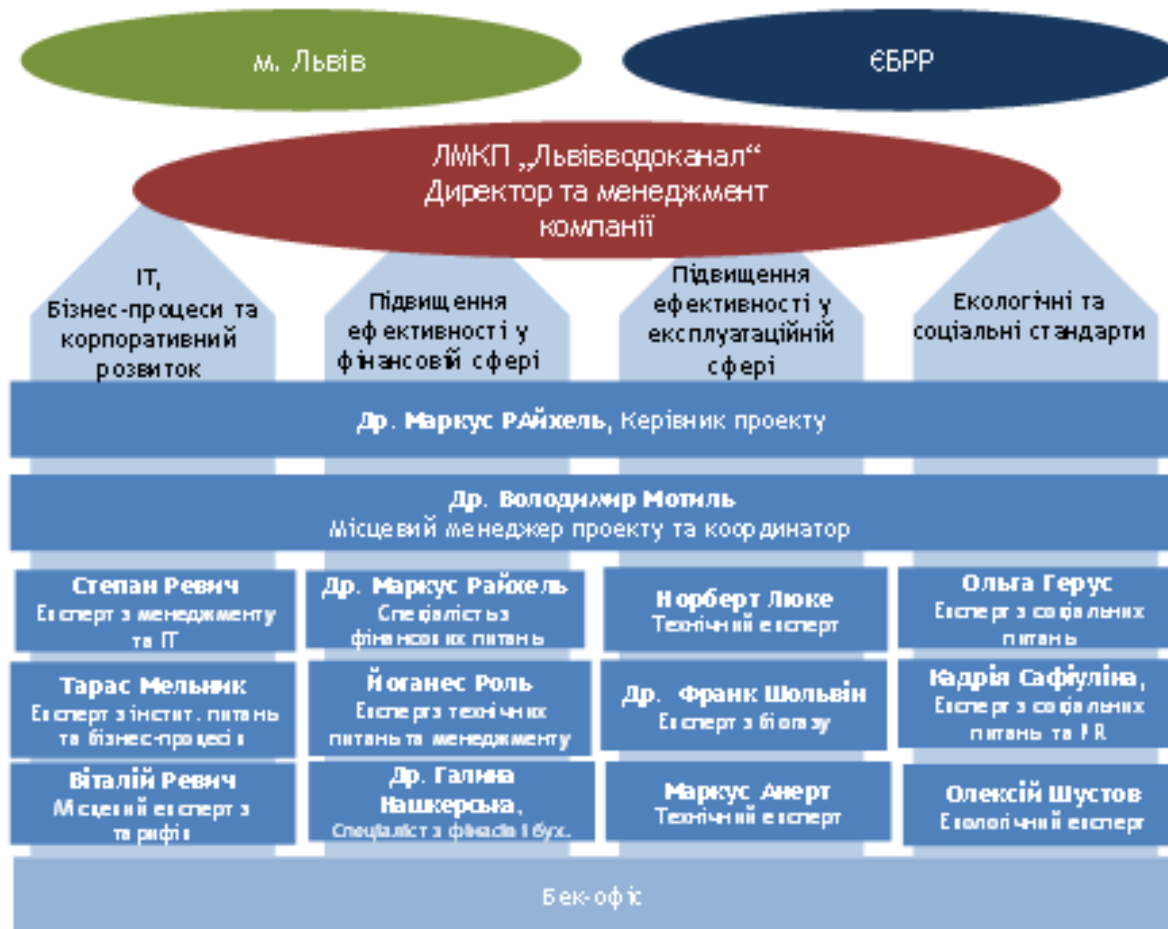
м. Львів

ЄБРР

ЛМКП „Львівводоканал“
Директор та менеджмент компанії

ІТ, Бізнес-процеси та корпоративний розвиток

Підвищення ефективності у фінансовій сфері

Підвищення ефективності у експлуатаційній сфері

Екологічні та соціальні стандарти

Др. Маркус РАйхель, Керівник проекту

Др. Володимир Мотиль
Місцевий менеджер проекту та координатор

Степан Ревич
Експерт з менеджменту та ІТ

Др. Маркус Райхель
Спеціаліст з фінансових питань

Норберт Люке
Технічний експерт

Ольга Герус
Експерт з соціальних питань

Тарас Мельник
Експерт з інстит. питань та бізнес-процесів

Йоганес Роль
Експерт з технічних питань та менеджменту

Др. Франк Шольвін
Експерт з біогазу

Юдрія Сафіуліна,
Експерт з соціальних питань та PR

Віталій Ревич
Місцевий експерт з тарифів

Др. Галина Кашкерська,
Спеціаліст з фінансів і бух.

Маркус Анерт
Технічний експерт

Олексій Шустов
Екологічний експерт

Бек-офіс